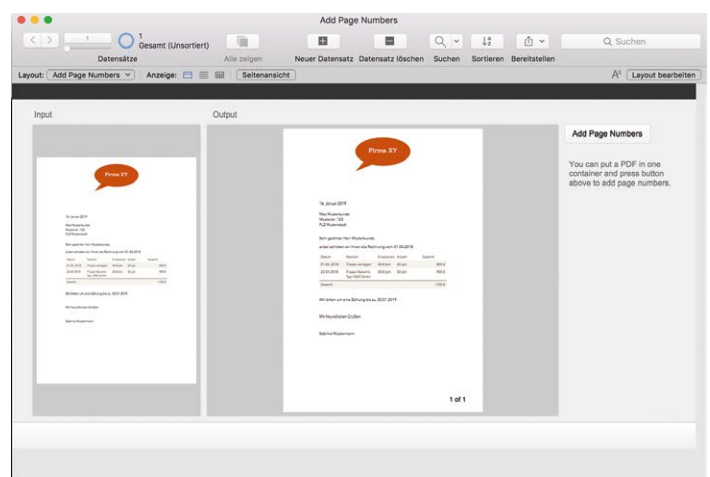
Add Page Numbers

1
1
Gesamt (Unsortiert)
Datensätze
Alle zeigen
Neuer Datensatz
Datensatz löschen
Suchen
Sortieren
Bereitstellen
Suchen

Layout: Add Page Numbers
Anzeige:
Seitenansicht
Layout bearbeiten

Input
Output

Firma XY

Firma XY

16. Januar 2019

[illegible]

Sehr geehrter Herr Mustermann,

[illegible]

| Datum | Posten | Einzelpreis | Anzahl | Gesamt |
|---|---|---|---|---|
| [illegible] | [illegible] | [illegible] | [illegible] | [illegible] |
| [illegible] | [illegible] | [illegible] | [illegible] | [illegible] |
| Gesamt | | | | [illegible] |

Wir bitten um eine Zahlung bis zu 30.01.2019

Mit freundlichen Grüßen

Sabine Mustermann

1 of 1

Add Page Numbers

You can put a PDF in one container and press button above to add page numbers.